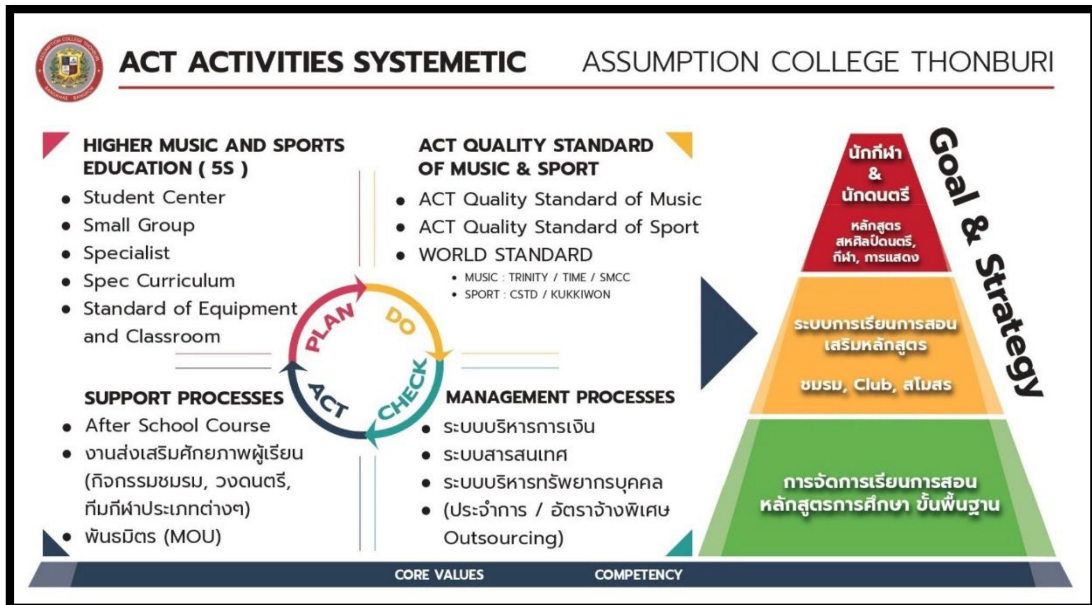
ACT ACTIVITIES SYSTEMETIC

ASSUMPTION COLLEGE THONBURI

HIGHER MUSIC AND SPORTS EDUCATION ( 5S )
- Student Center
- Small Group
- Specialist
- Spec Curriculum
- Standard of Equipment and Classroom

ACT QUALITY STANDARD OF MUSIC & SPORT
- ACT Quality Standard of Music
- ACT Quality Standard of Sport
- WORLD STANDARD
  - MUSIC : TRINITY / TIME / SMCC
  - SPORT : CSTD / KUKKIWON

PLAN
DO
CHECK
ACT

SUPPORT PROCESSES
- After School Course
- งานส่งเสริมศักยภาพผู้เรียน (กิจกรรมชมรม, วงดนตรี, ทีมกีฬาประเภทต่างๆ)
- พันธมิตร (MOU)

MANAGEMENT PROCESSES
- ระบบบริหารการเงิน
- ระบบสารสนเทศ
- ระบบบริหารทรัพยากรบุคคล
- (ประจำการ / อัตราจ้างพิเศษ Outsourcing)

Goal & Strategy

นักกีฬา & นักดนตรี

หลักสูตร สหศิลป์ดนตรี, กีฬา, การแสดง

ระบบการเรียนการสอนเสริมหลักสูตร

ชมรม, Club, สโมสร

การจัดการเรียนการสอน หลักสูตรการศึกษา ขั้นพื้นฐาน

CORE VALUES
COMPETENCY